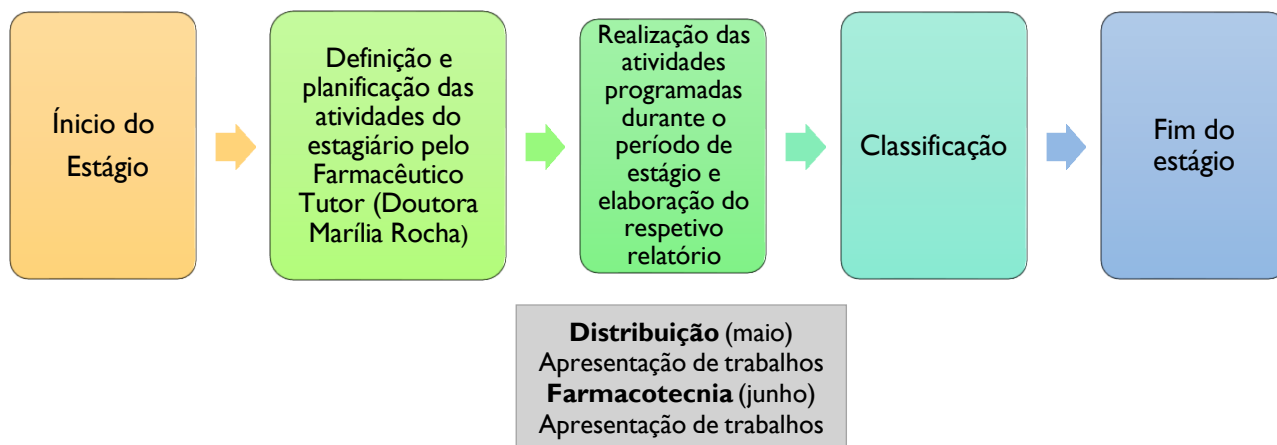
Ínicio do Estágio

Definição e planificação das atividades do estagiário pelo Farmacêutico Tutor (Doutora Marília Rocha)

Realização das atividades programadas durante o período de estágio e elaboração do respetivo relatório

Classificação

Fim do estágio

**Distribuição** (maio)
Apresentação de trabalhos
**Farmacotecnia** (junho)
Apresentação de trabalhos